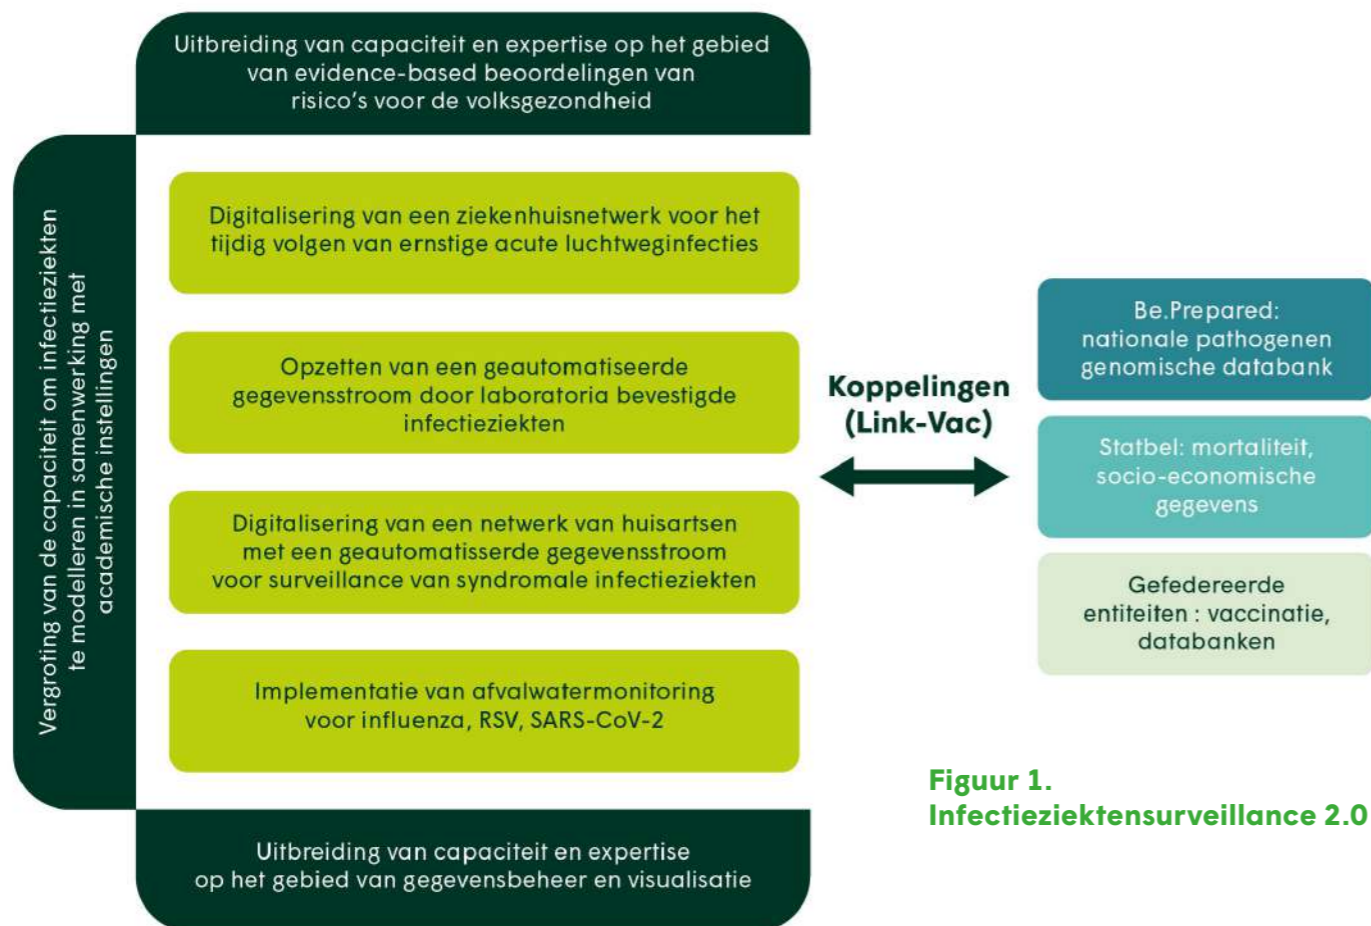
Uitbreiding van capaciteit en expertise op het gebied van evidence-based beoordelingen van risico's voor de volksgezondheid

Vergroting van de capaciteit om infectieziekten te modelleren in samenwerking met academische instellingen

Digitalisering van een ziekenhuisnetwerk voor het tijdig volgen van ernstige acute luchtweginfecties

Opzetten van een geautomatiseerde gegevensstroom door laboratoria bevestigde infectieziekten

Digitalisering van een netwerk van huisartsen met een geautomatisserde gegevensstroom voor surveillance van syndromale infectieziekten

Implementatie van afvalwatermonitoring voor influenza, RSV, SARS-CoV-2

Uitbreiding van capaciteit en expertise op het gebied van gegevensbeheer en visualisatie

Koppelingen (Link-Vac)

Be.Prepared: nationale pathogenen genomische databank

Statbel: mortaliteit, socio-economische gegevens

Gefedereerde entiteiten : vaccinatie, databanken

Figuur 1. Infectieziektensurveillance 2.0